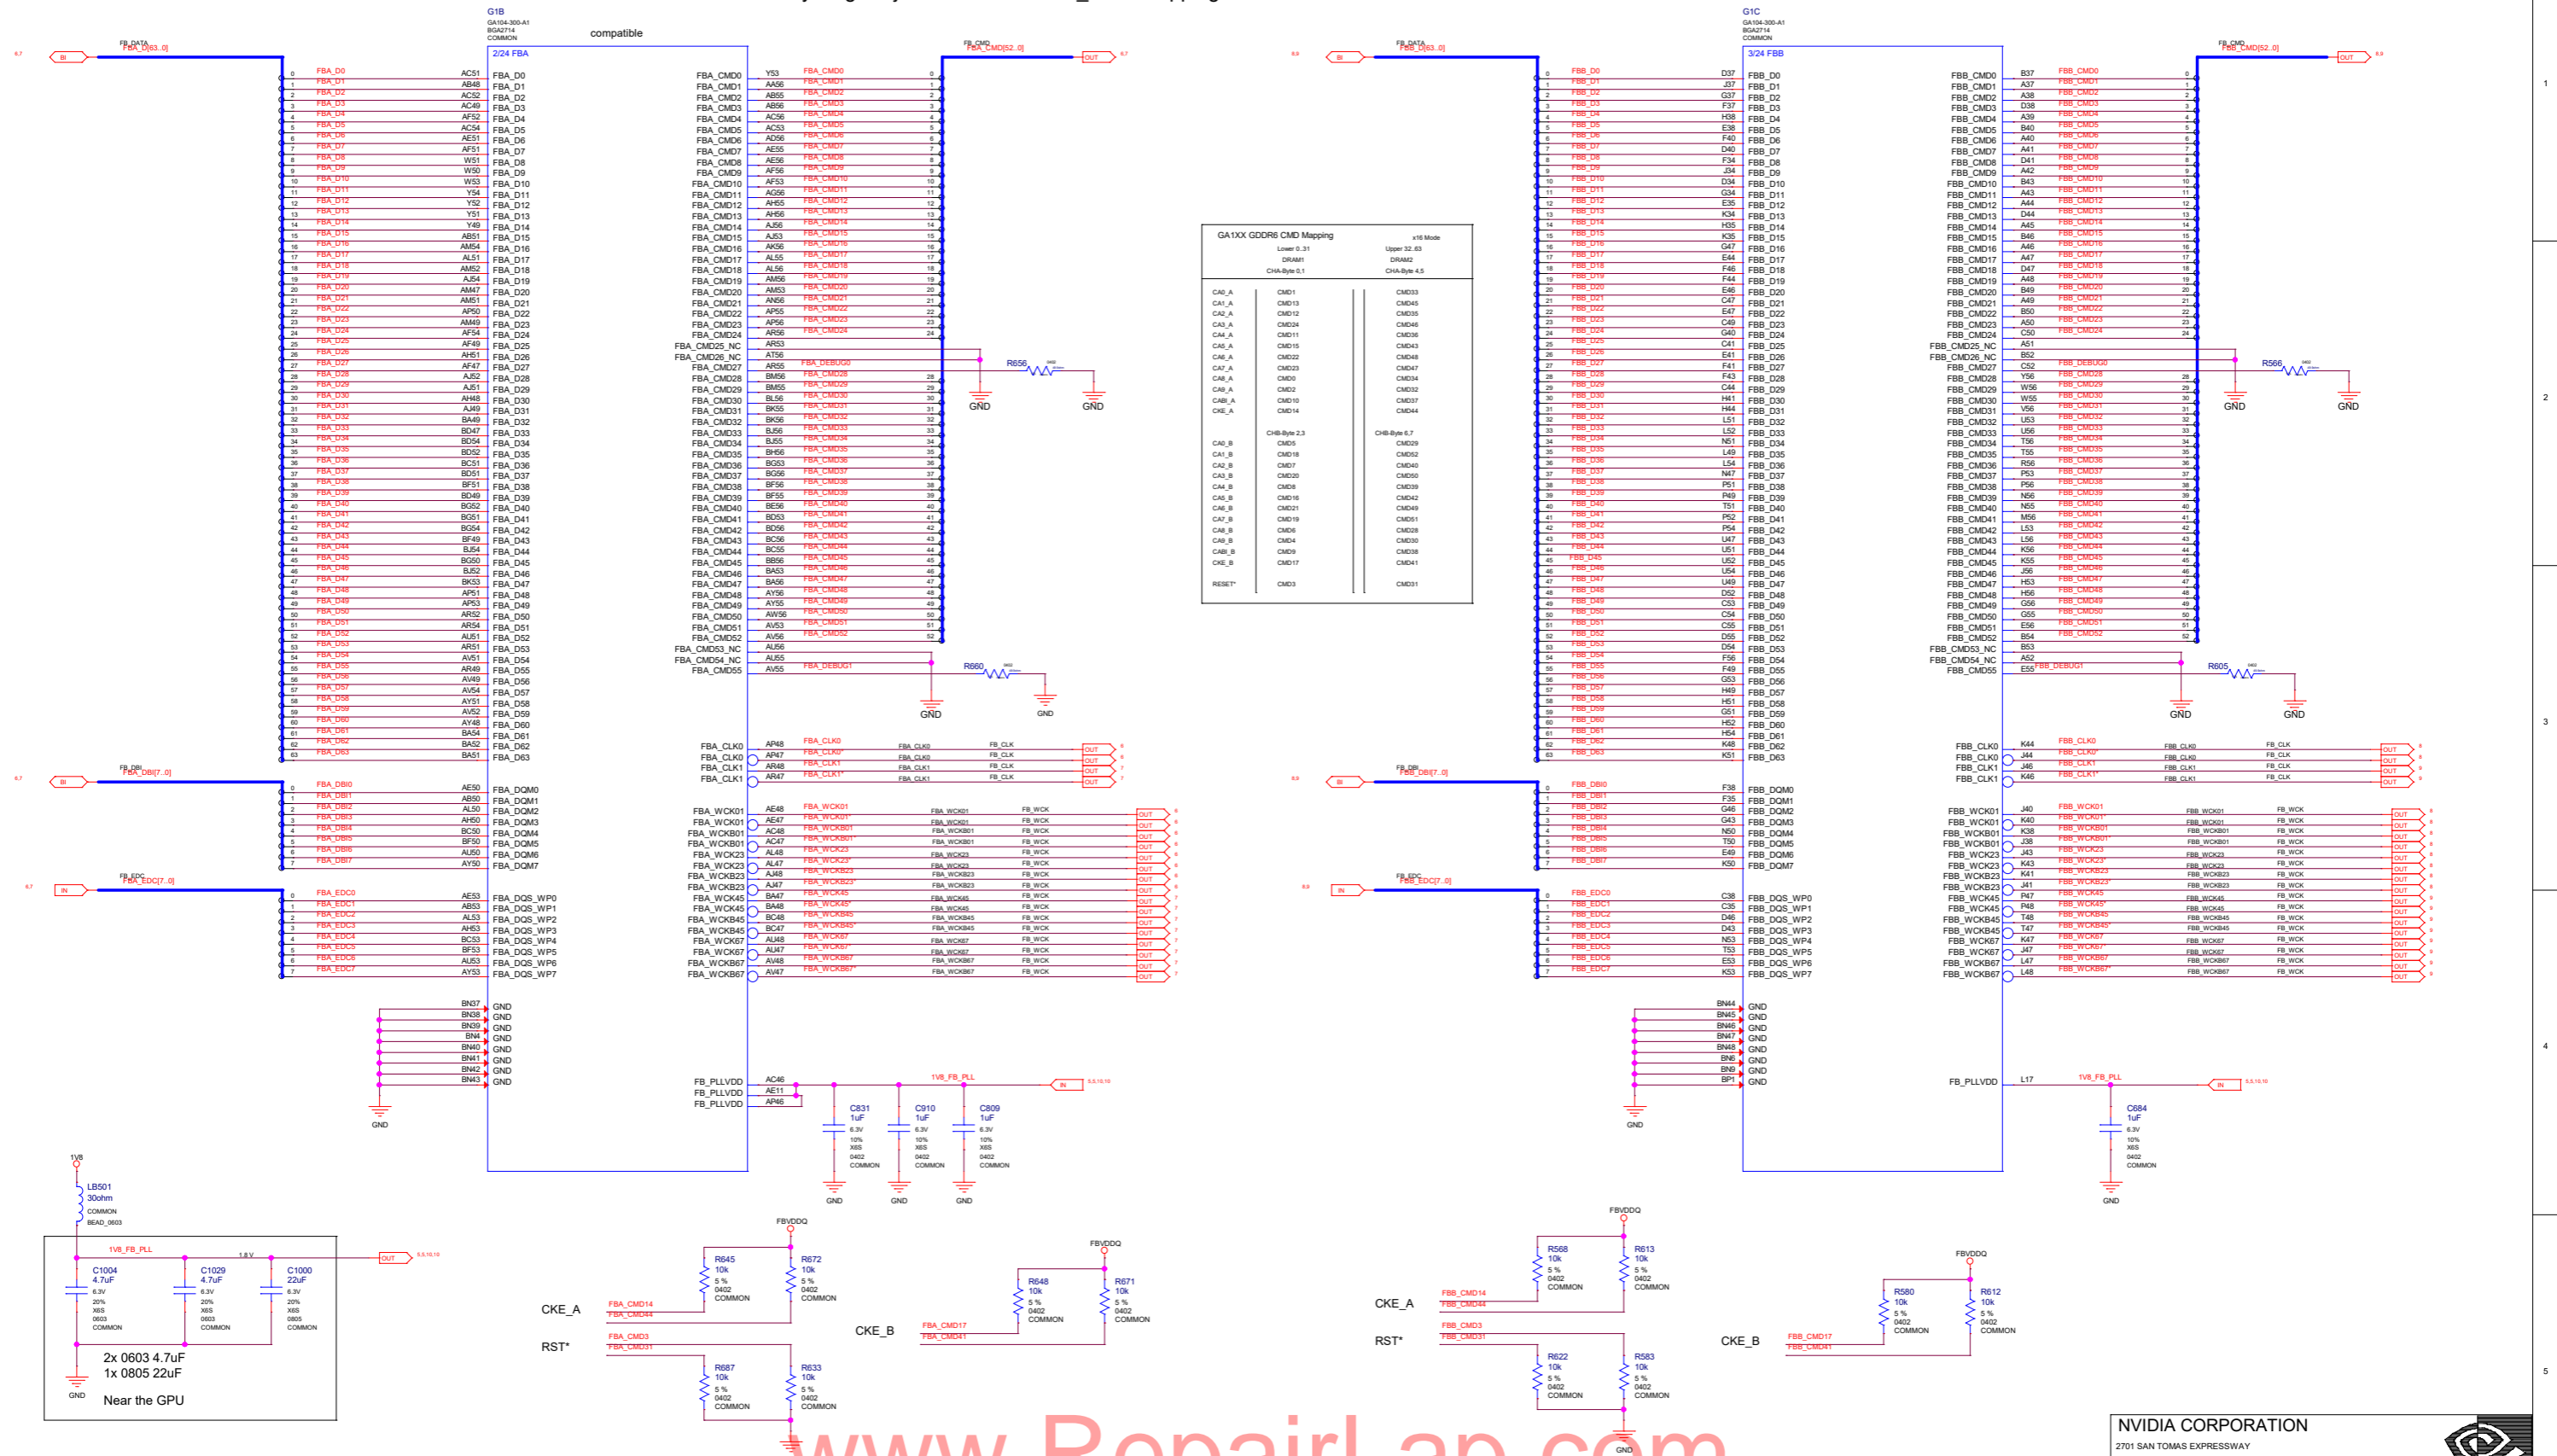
G1B
GA104-300-A1
BGA2714
COMMON
compatible
2/24 FBA

FB_DATA
FBA_D[63..0]
BI

FB_CMD
FBA_CMD[52..0]
OUT

FBA_D0 ... FBA_D63
FBA_CMD0 ... FBA_CMD55
FBA_CMD25_NC
FBA_CMD26_NC
FBA_CMD53_NC
FBA_CMD54_NC
FBA_DEBUG0
FBA_DEBUG1
R656
R660
GND

FB_DBI
FBA_DBI[7..0]
BI
FBA_DQM0 ... FBA_DQM7

FB_EDC
FBA_EDC[7..0]
IN
FBA_DQS_WP0 ... FBA_DQS_WP7

FBA_CLK0
FBA_CLK0
FBA_CLK1
FBA_CLK1
FB_CLK
OUT

FBA_WCK01
FBA_WCK01
FBA_WCKB01
FBA_WCKB01
FBA_WCK23
FBA_WCK23
FBA_WCKB23
FBA_WCKB23
FBA_WCK45
FBA_WCK45
FBA_WCKB45
FBA_WCKB45
FBA_WCK67
FBA_WCK67
FBA_WCKB67
FBA_WCKB67
FB_WCK
OUT

BN37 BN38 BN39 BN4 BN40 BN41 BN42 BN43
GND
GND

FB_PLLVDD
FB_PLLVDD
FB_PLLVDD
AC46 AE11 AP46
1V8_FB_PLL
IN
C831
1uF
C910
1uF
C809
1uF
6.3V
10%
X6S
0402
COMMON
GND

1V8
LB501
30ohm
COMMON
BEAD_0603
1V8_FB_PLL
1.8 V
OUT
C1004
4.7uF
C1029
4.7uF
C1000
22uF
6.3V
20%
X6S
0603
0805
COMMON
2x 0603 4.7uF
1x 0805 22uF
Near the GPU
GND

FBVDDQ
R645
10k
R672
10k
5 %
0402
COMMON
CKE_A
FBA_CMD14
FBA_CMD44
RST*
FBA_CMD3
FBA_CMD31
R687
10k
R633
10k
FBVDDQ
R648
10k
R671
10k
CKE_B
FBA_CMD17
FBA_CMD41

GA1XX GDDR6 CMD Mapping
x16 Mode
Lower 0..31
DRAM1
CHA-Byte 0,1
Upper 32..63
DRAM2
CHA-Byte 4,5
CA0_A CMD1 CMD33
CA1_A CMD13 CMD45
CA2_A CMD12 CMD35
CA3_A CMD24 CMD46
CA4_A CMD11 CMD36
CA5_A CMD15 CMD43
CA6_A CMD22 CMD48
CA7_A CMD23 CMD47
CA8_A CMD0 CMD34
CA9_A CMD2 CMD32
CABI_A CMD10 CMD37
CKE_A CMD14 CMD44
CHB-Byte 2,3
CHB-Byte 6,7
CA0_B CMD5 CMD29
CA1_B CMD18 CMD52
CA2_B CMD7 CMD40
CA3_B CMD20 CMD50
CA4_B CMD8 CMD39
CA5_B CMD16 CMD42
CA6_B CMD21 CMD49
CA7_B CMD19 CMD51
CA8_B CMD6 CMD28
CA9_B CMD4 CMD30
CABI_B CMD9 CMD38
CKE_B CMD17 CMD41
RESET* CMD3 CMD31

G1C
GA104-300-A1
BGA2714
COMMON
3/24 FBB

FB_DATA
FBB_D[63..0]
BI
FB_CMD
FBB_CMD[52..0]
OUT
FBB_D0 ... FBB_D63
FBB_CMD0 ... FBB_CMD55
FBB_CMD25_NC
FBB_CMD26_NC
FBB_CMD53_NC
FBB_CMD54_NC
FBB_DEBUG0
FBB_DEBUG1
R566
R605
GND
FB_DBI
FBB_DBI[7..0]
FBB_DQM0 ... FBB_DQM7
FB_EDC
FBB_EDC[7..0]
IN
FBB_DQS_WP0 ... FBB_DQS_WP7
FBB_CLK0
FBB_CLK0
FBB_CLK1
FBB_CLK1
FBB_WCK01
FBB_WCK01
FBB_WCKB01
FBB_WCKB01
FBB_WCK23
FBB_WCK23
FBB_WCKB23
FBB_WCKB23
FBB_WCK45
FBB_WCK45
FBB_WCKB45
FBB_WCKB45
FBB_WCK67
FBB_WCK67
FBB_WCKB67
FBB_WCKB67
BN44 BN45 BN46 BN47 BN48 BN8 BN9 BP1
GND
FB_PLLVDD
L17
1V8_FB_PLL
IN
C684
1uF
6.3V
10%
X6S
0402
COMMON
GND

FBVDDQ
R568
10k
R613
10k
CKE_A
FBB_CMD14
FBB_CMD44
RST*
FBB_CMD3
FBB_CMD31
R622
10k
R583
10k
FBVDDQ
R580
10k
R612
10k
CKE_B
FBB_CMD17
FBB_CMD41
GND

www.RepairLap.com

NVIDIA CORPORATION
2701 SAN TOMAS EXPRESSWAY

1
2
3
4
5